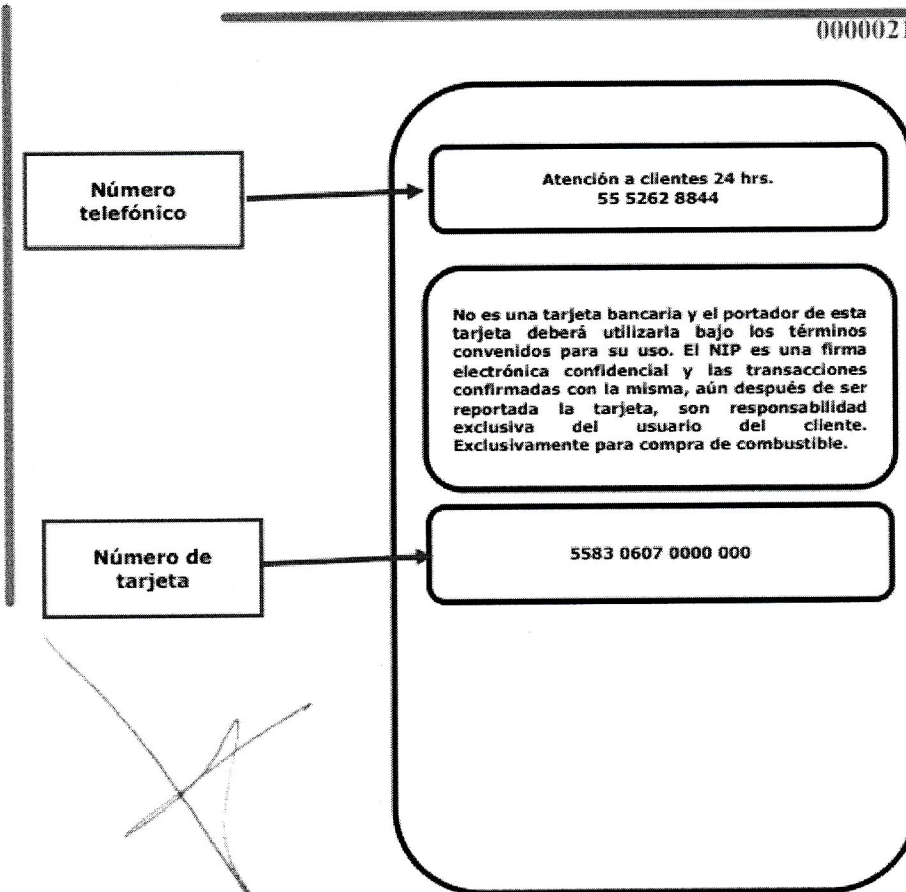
0000021

Número telefónico

Atención a clientes 24 hrs.
55 5262 8844

No es una tarjeta bancaria y el portador de esta tarjeta deberá utilizarla bajo los términos convenidos para su uso. El NIP es una firma electrónica confidencial y las transacciones confirmadas con la misma, aún después de ser reportada la tarjeta, son responsabilidad exclusiva del usuario del cliente. Exclusivamente para compra de combustible.

Número de tarjeta

5583 0607 0000 000